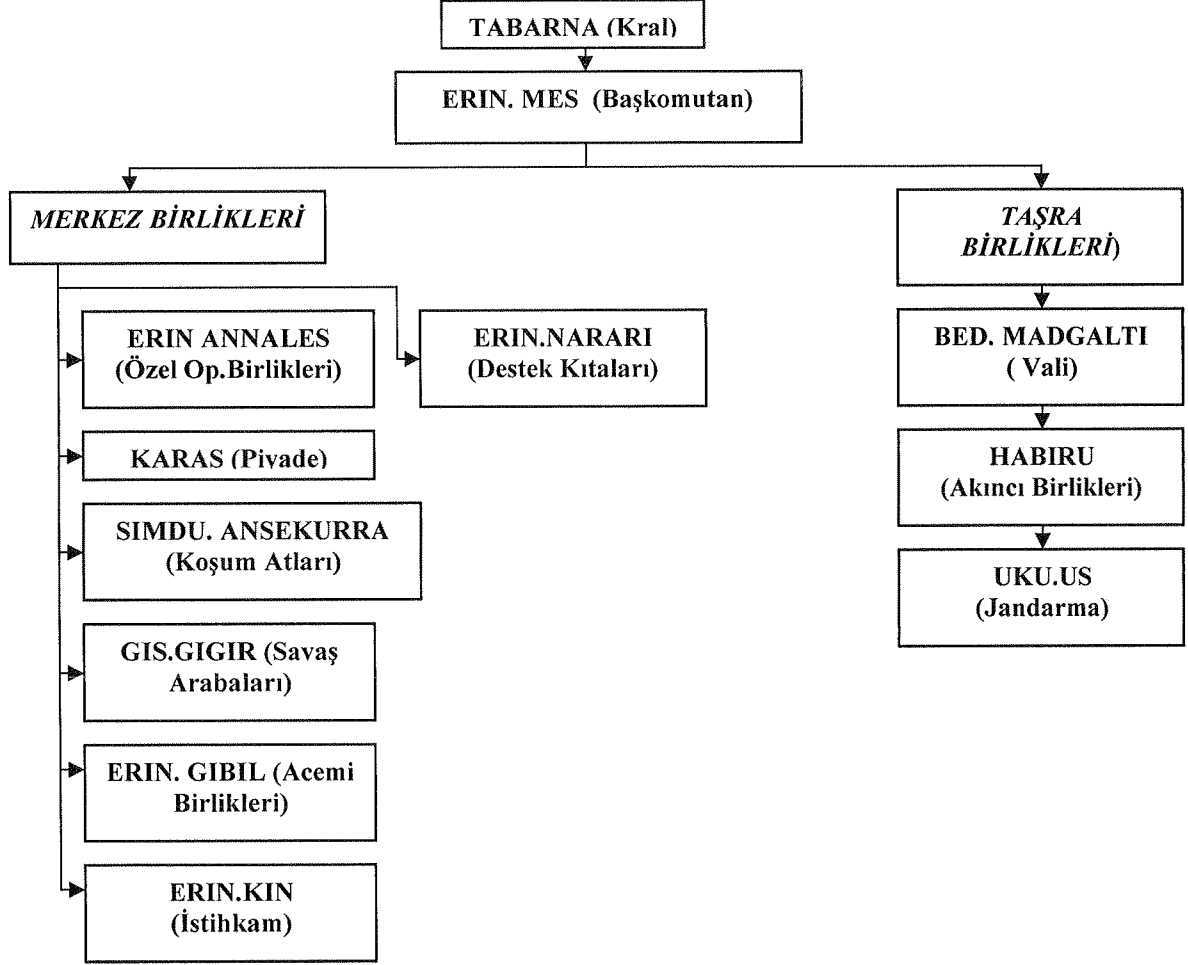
TABARNA (Kral)

ERIN. MES (Başkomutan)

MERKEZ BİRLİKLERİ

ERIN ANNALES (Özel Op.Birlikleri)

ERIN.NARARI (Destek Kıtaları)

KARAS (Piyade)

SIMDU. ANSEKURRA (Koşum Atları)

GIS.GIGIR (Savaş Arabaları)

ERIN. GIBIL (Acemi Birlikleri)

ERIN.KIN (İstihkam)

TAŞRA BİRLİKLERİ)

BED. MADGALTI ( Vali)

HABIRU (Akıncı Birlikleri)

UKU.US (Jandarma)